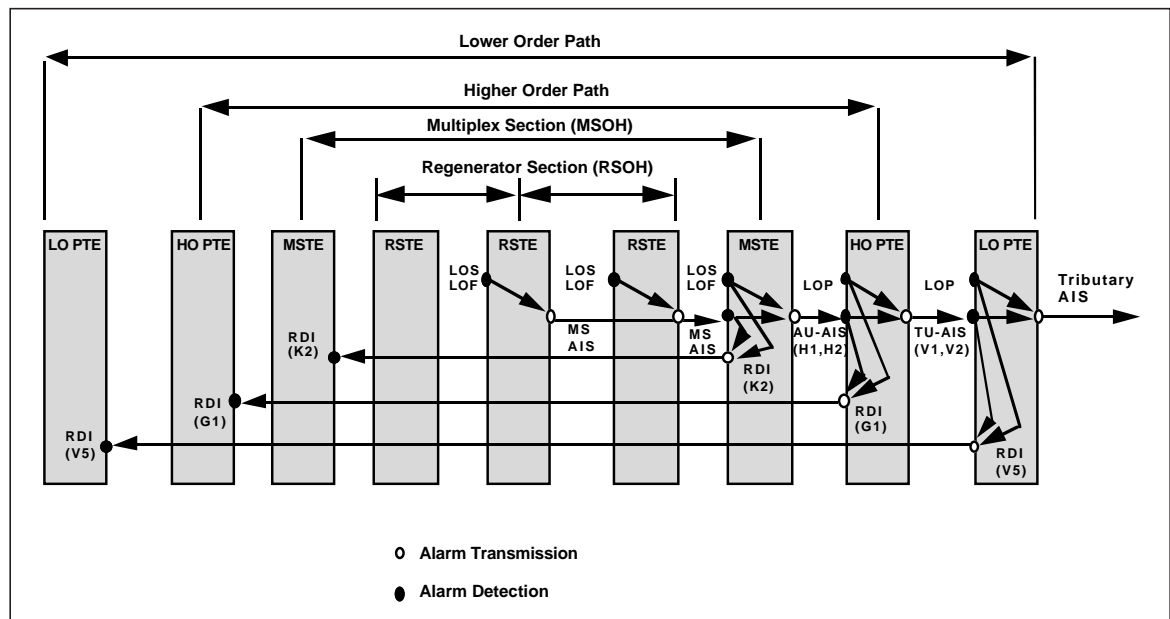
Lower Order Path

Higher Order Path

Multiplex Section (MSOH)

Regenerator Section (RSOH)

LO PTE

HO PTE

MSTE

RSTE

RSTE

RSTE

MSTE

HO PTE

LO PTE

LOS LOF

LOS LOF

LOS LOF

LOP

LOP

Tributary AIS

MS AIS

MS AIS

AU-AIS (H1,H2)

TU-AIS (V1,V2)

RDI (K2)

RDI (K2)

RDI (G1)

RDI (G1)

RDI (V5)

RDI (V5)

Alarm Transmission

Alarm Detection